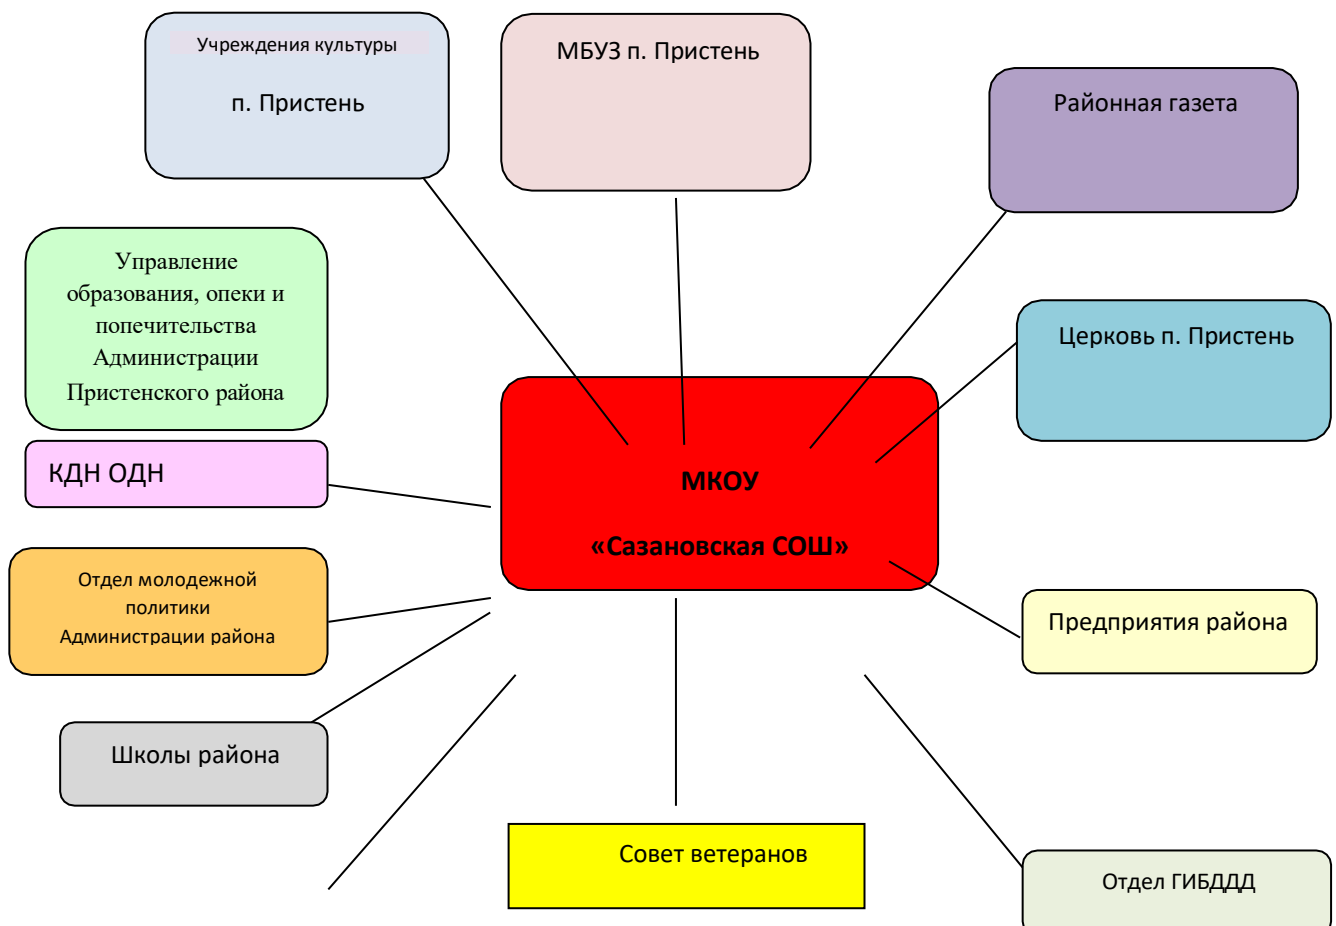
Учреждения культуры

п. Пристень

МБУЗ п. Пристень

Районная газета

Управление образования, опеки и попечительства Администрации Пристенского района

Церковь п. Пристень

КДН ОДН

МКОУ

«Сазановская СОШ»

Отдел молодежной политики Администрации района

Предприятия района

Школы района

Совет ветеранов

Отдел ГИБДДД